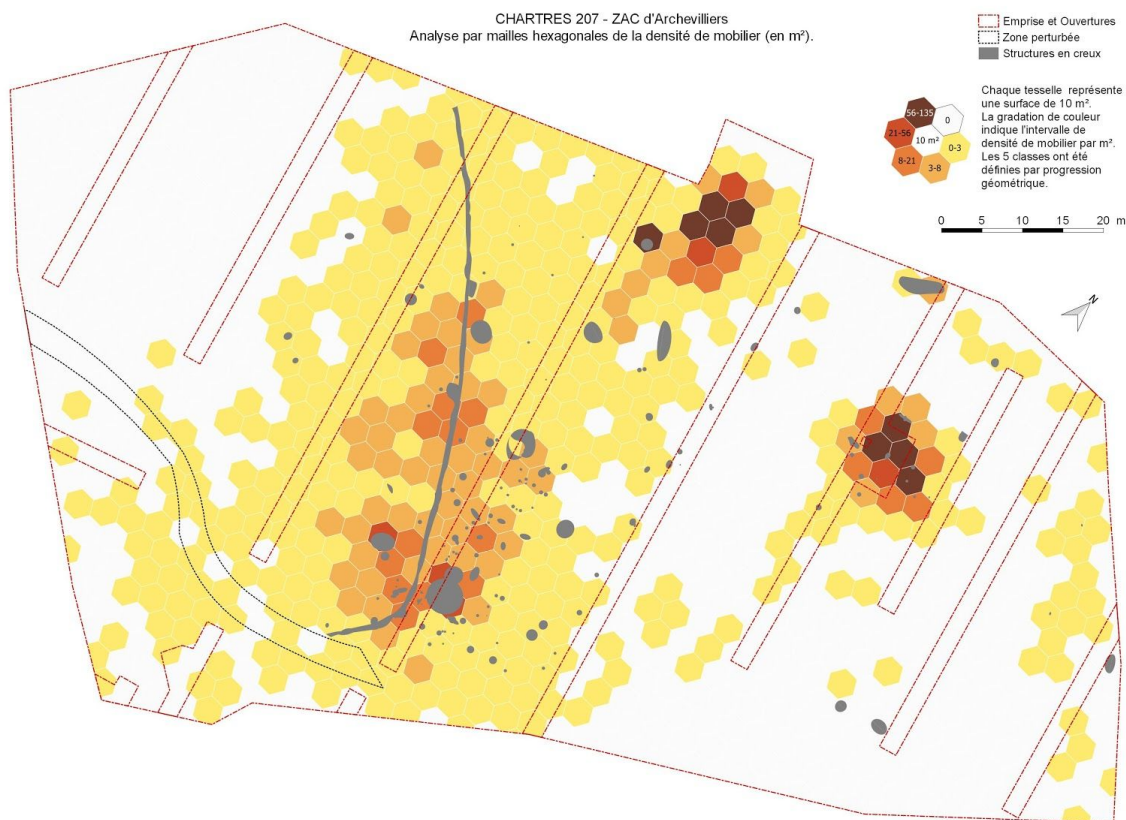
CHARTRES 207 - ZAC d'Archevilliers
Analyse par mailles hexagonales de la densité de mobilier (en m²).

Emprise et Ouvertures
Zone perturbée
Structures en creux

56-135
0
21-56
10 m²
0-3
8-21
3-8

Chaque tesselle représente une surface de 10 m². La gradation de couleur indique l'intervalle de densité de mobilier par m². Les 5 classes ont été définies par progression géométrique.

0 5 10 15 20 m

N